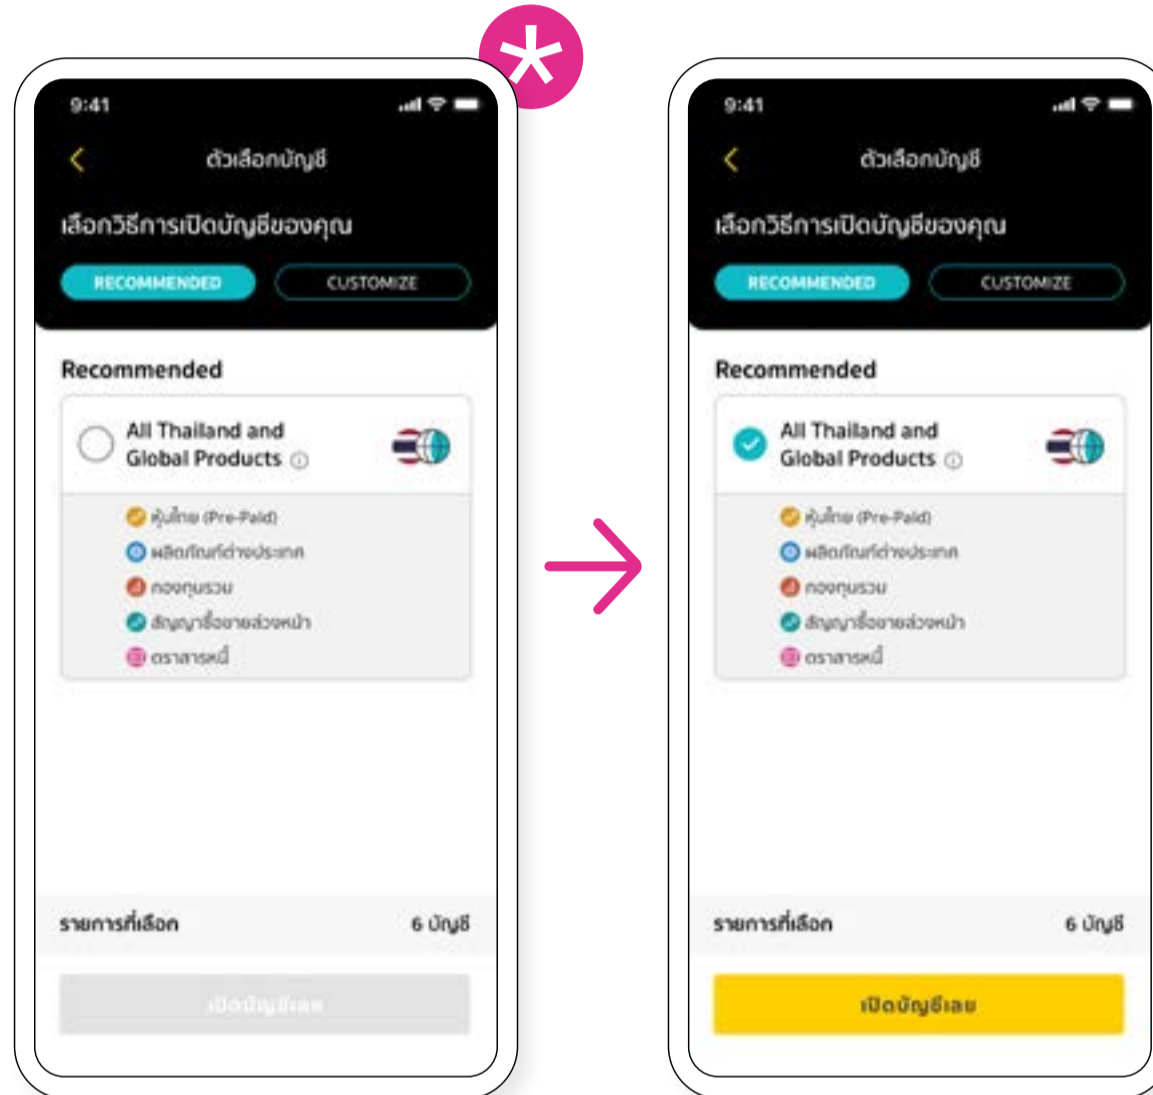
9:41

ตัวเลือกบัญชี

เลือกวิธีการเปิดบัญชีของคุณ

RECOMMENDED

CUSTOMIZE

Recommended

All Thailand and Global Products

หุ้นไทย (Pre-Paid)
ผลิตภัณฑ์ต่างประเทศ
กองทุนรวม
สัญญาซื้อขายล่วงหน้า
ตราสารหนี้

รายการที่เลือก

6 บัญชี

เปิดบัญชีเลย

9:41

ตัวเลือกบัญชี

เลือกวิธีการเปิดบัญชีของคุณ

RECOMMENDED

CUSTOMIZE

Recommended

All Thailand and Global Products

หุ้นไทย (Pre-Paid)
ผลิตภัณฑ์ต่างประเทศ
กองทุนรวม
สัญญาซื้อขายล่วงหน้า
ตราสารหนี้

รายการที่เลือก

6 บัญชี

เปิดบัญชีเลย